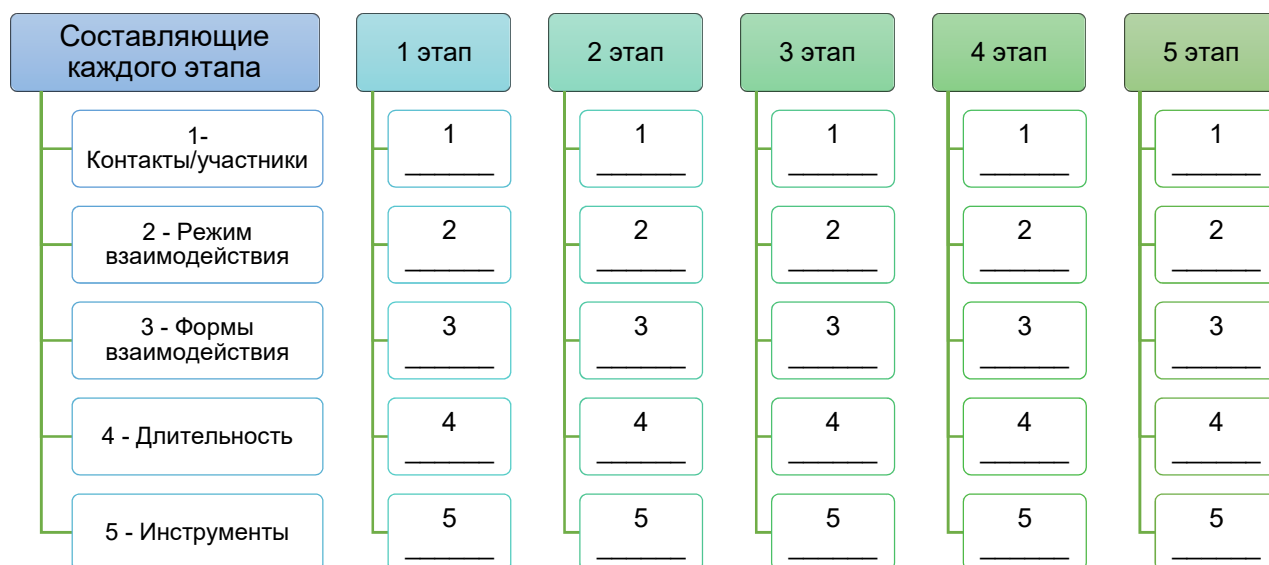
Составляющие каждого этапа

1- Контакты/участники

2 - Режим взаимодействия

3 - Формы взаимодействия

4 - Длительность

5 - Инструменты

1 этап

1 _______

2 _______

3 _______

4 _______

5 _______

2 этап

1 _______

2 _______

3 _______

4 _______

5 _______

3 этап

1 _______

2 _______

3 _______

4 _______

5 _______

4 этап

1 _______

2 _______

3 _______

4 _______

5 _______

5 этап

1 _______

2 _______

3 _______

4 _______

5 _______